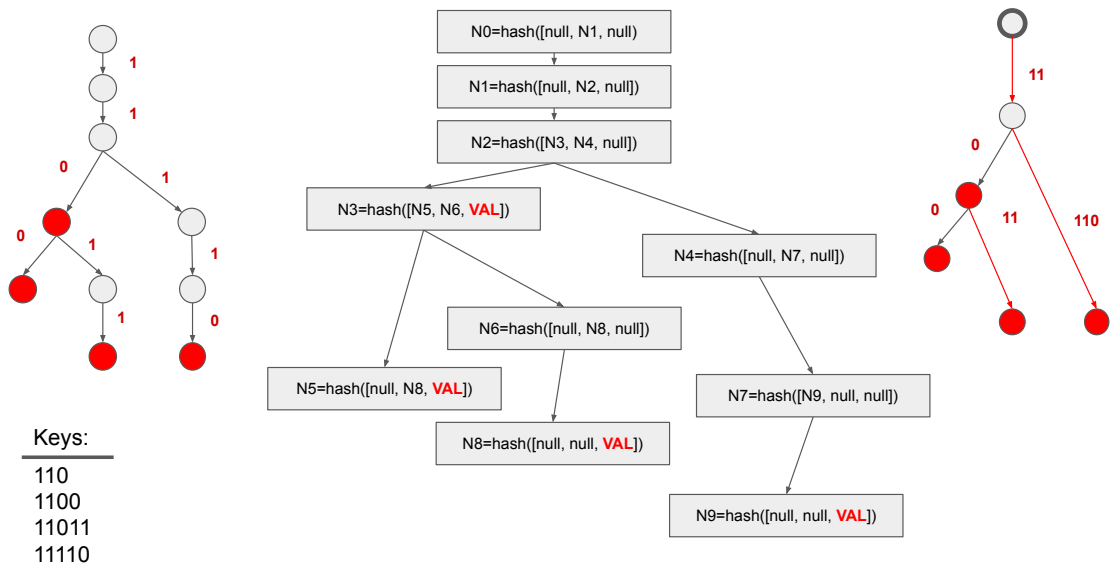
1
1
0
1
0
1
1
1
0

Keys:
110
1100
11011
11110

N0=hash([null, N1, null)

N1=hash([null, N2, null])

N2=hash([N3, N4, null])

N3=hash([N5, N6, VAL])

N4=hash([null, N7, null])

N6=hash([null, N8, null])

N5=hash([null, N8, VAL])

N7=hash([N9, null, null])

N8=hash([null, null, VAL])

N9=hash([null, null, VAL])

11
0
0
11
110